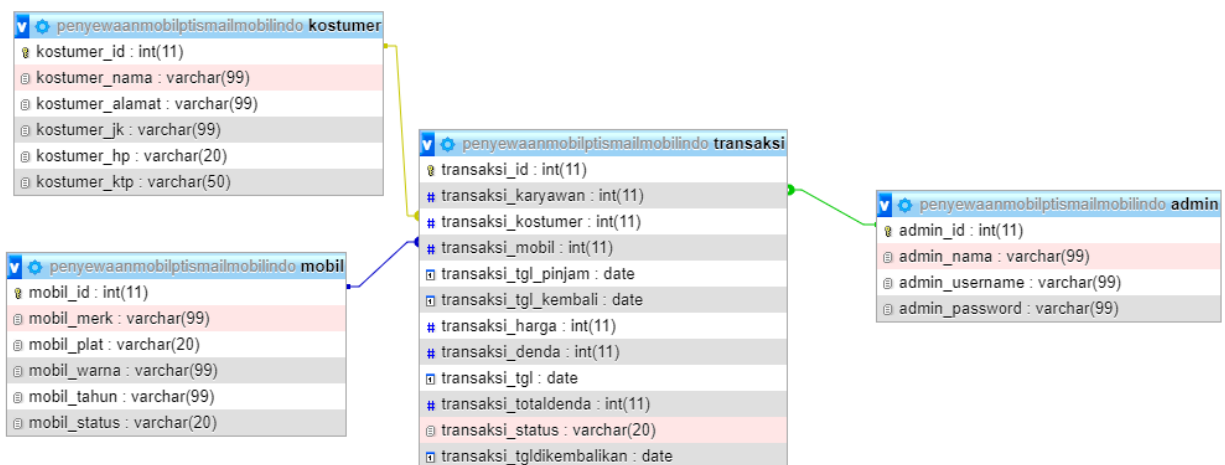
penyewaanmobilptismailmobilindo kostumer
kostumer_id : int(11)
kostumer_nama : varchar(99)
kostumer_alamat : varchar(99)
kostumer_jk : varchar(99)
kostumer_hp : varchar(20)
kostumer_ktp : varchar(50)

penyewaanmobilptismailmobilindo mobil
mobil_id : int(11)
mobil_merk : varchar(99)
mobil_plat : varchar(20)
mobil_warna : varchar(99)
mobil_tahun : varchar(99)
mobil_status : varchar(20)

penyewaanmobilptismailmobilindo transaksi
transaksi_id : int(11)
transaksi_karyawan : int(11)
transaksi_kostumer : int(11)
transaksi_mobil : int(11)
transaksi_tgl_pinjam : date
transaksi_tgl_kembali : date
transaksi_harga : int(11)
transaksi_denda : int(11)
transaksi_tgl : date
transaksi_totaldenda : int(11)
transaksi_status : varchar(20)
transaksi_tgldikembalikan : date

penyewaanmobilptismailmobilindo admin
admin_id : int(11)
admin_nama : varchar(99)
admin_username : varchar(99)
admin_password : varchar(99)